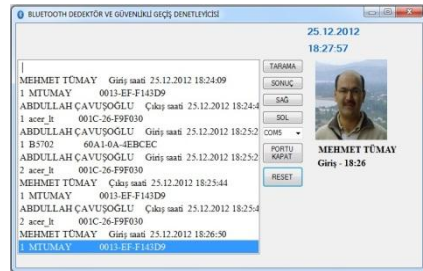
BLUETOOTH DEDEKTÖR VE GÜVENLİKLİ GEÇİŞ DENETLEYİCİSİ

25.12.2012
18:27:57

|
MEHMET TÜMAY Giriş saati 25.12.2012 18:24:09
1 MTUMAY 0013-EF-F143D9
ABDULLAH ÇAVUŞOĞLU Çıkış saati 25.12.2012 18:24:4
1 acer_lt 001C-26-F9F030
ABDULLAH ÇAVUŞOĞLU Giriş saati 25.12.2012 18:25:2
1 B5702 60A1-0A-4EBCEC
ABDULLAH ÇAVUŞOĞLU Giriş saati 25.12.2012 18:25:2
2 acer_lt 001C-26-F9F030
MEHMET TÜMAY Çıkış saati 25.12.2012 18:25:44
1 MTUMAY 0013-EF-F143D9
ABDULLAH ÇAVUŞOĞLU Giriş saati 25.12.2012 18:25:4
2 acer_lt 001C-26-F9F030
MEHMET TÜMAY Giriş saati 25.12.2012 18:26:50
1 MTUMAY 0013-EF-F143D9

TARAMA
SONUÇ
SAĞ
SOL
COM5
PORTU KAPAT
RESET

MEHMET TÜMAY
Giriş - 18:26